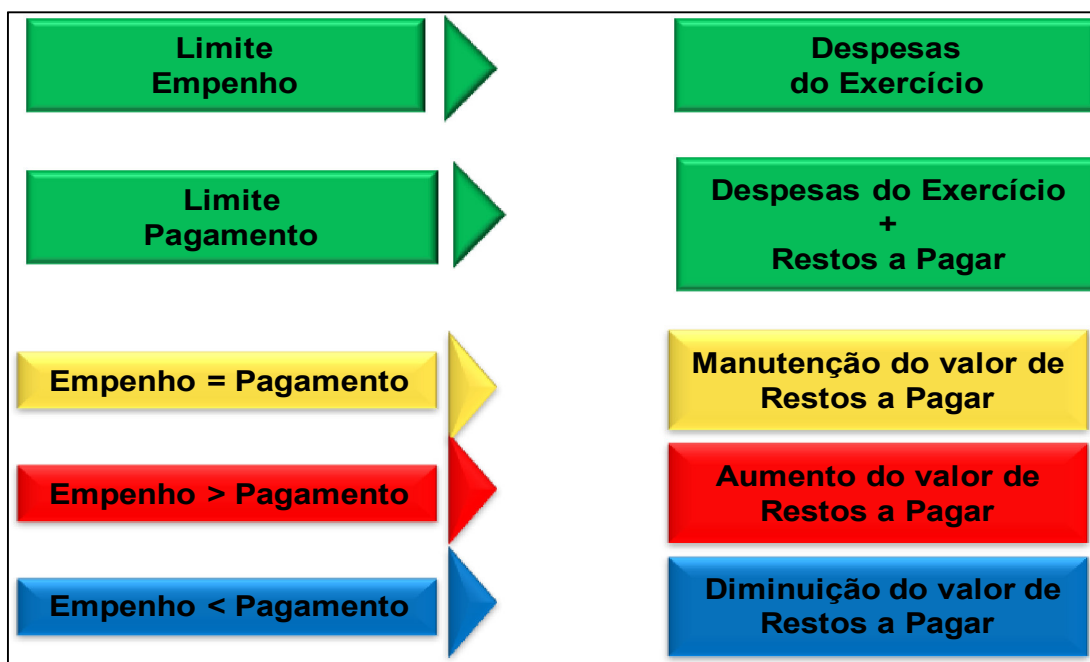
Limite Empenho

Despesas do Exercício

Limite Pagamento

Despesas do Exercício
+
Restos a Pagar

Empenho = Pagamento

Manutenção do valor de Restos a Pagar

Empenho > Pagamento

Aumento do valor de Restos a Pagar

Empenho < Pagamento

Diminuição do valor de Restos a Pagar